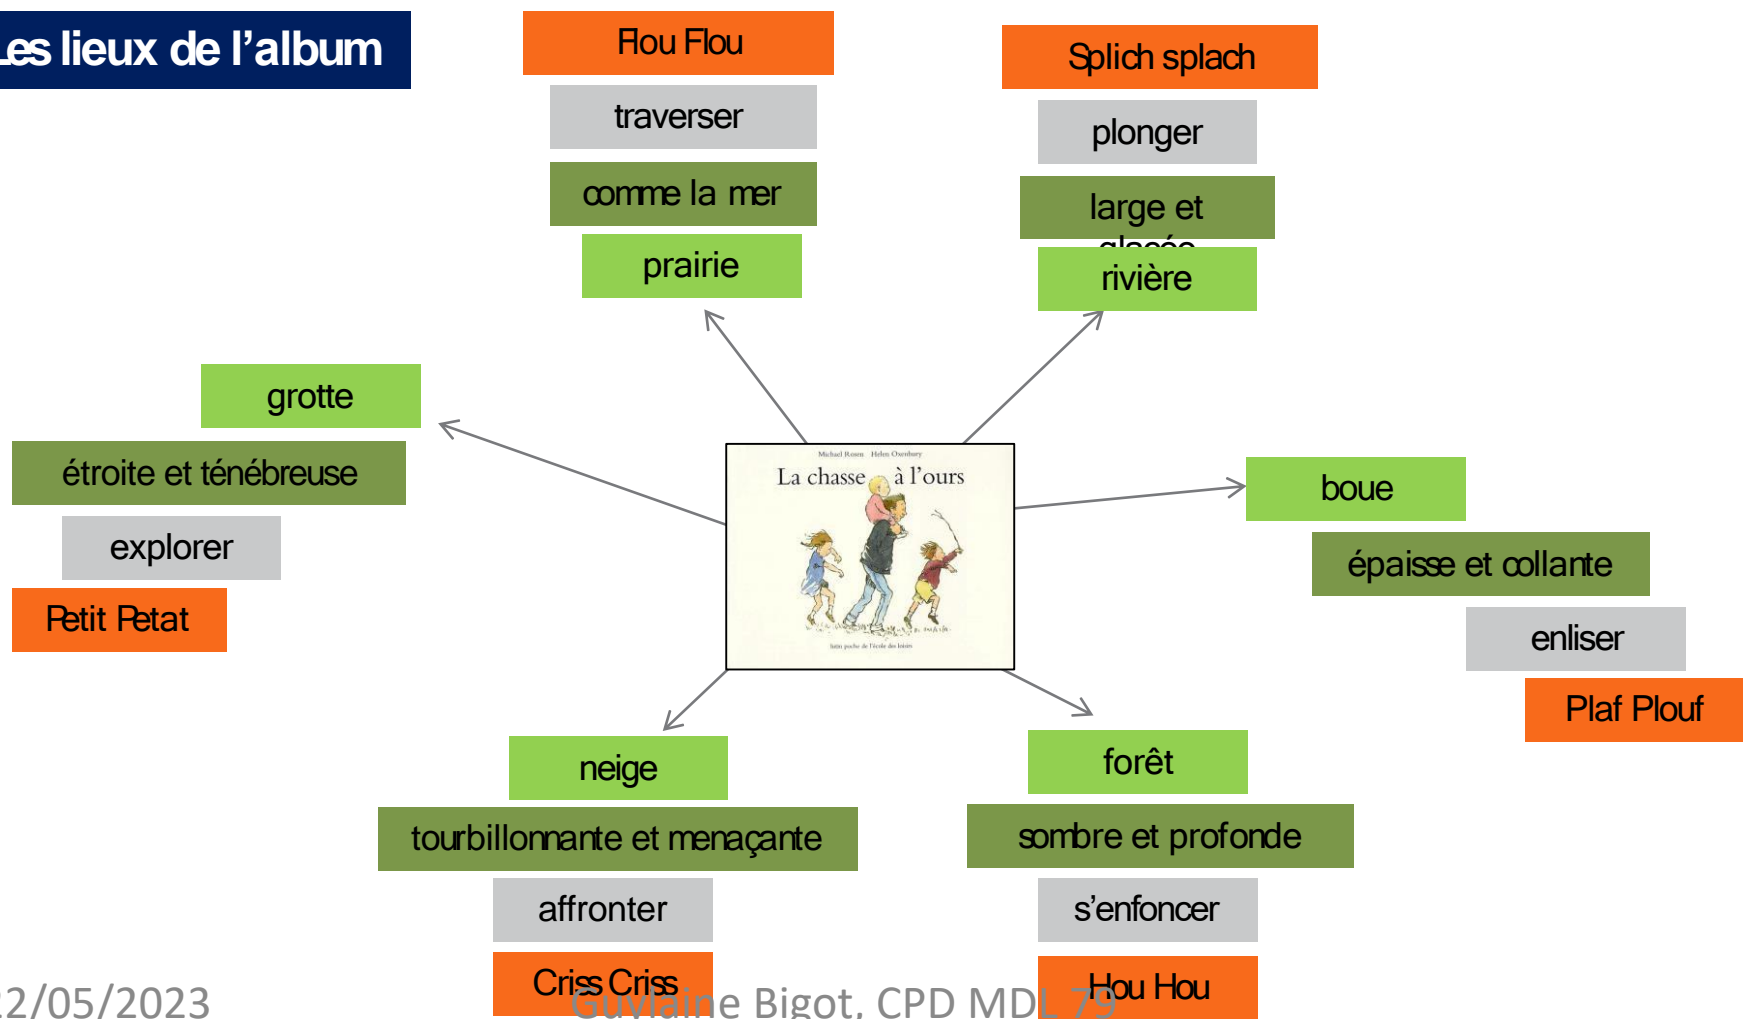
Les lieux de l'album

Flou Flou
traverser
comme la mer
prairie

Splich splach
plonger
large et glacée
rivière

grotte
étroite et ténébreuse
explorer
Petit Petat

Michael Rosen Helen Oxenbury
La chasse à l'ours

boue
épaisse et collante
enliser
Plaf Plouf

neige
tourbillonnante et menaçante
affronter
Criss Criss

forêt
sombre et profonde
s'enfoncer
Hou Hou

22/05/2023 Guylaine Bigot, CPD MDL 79